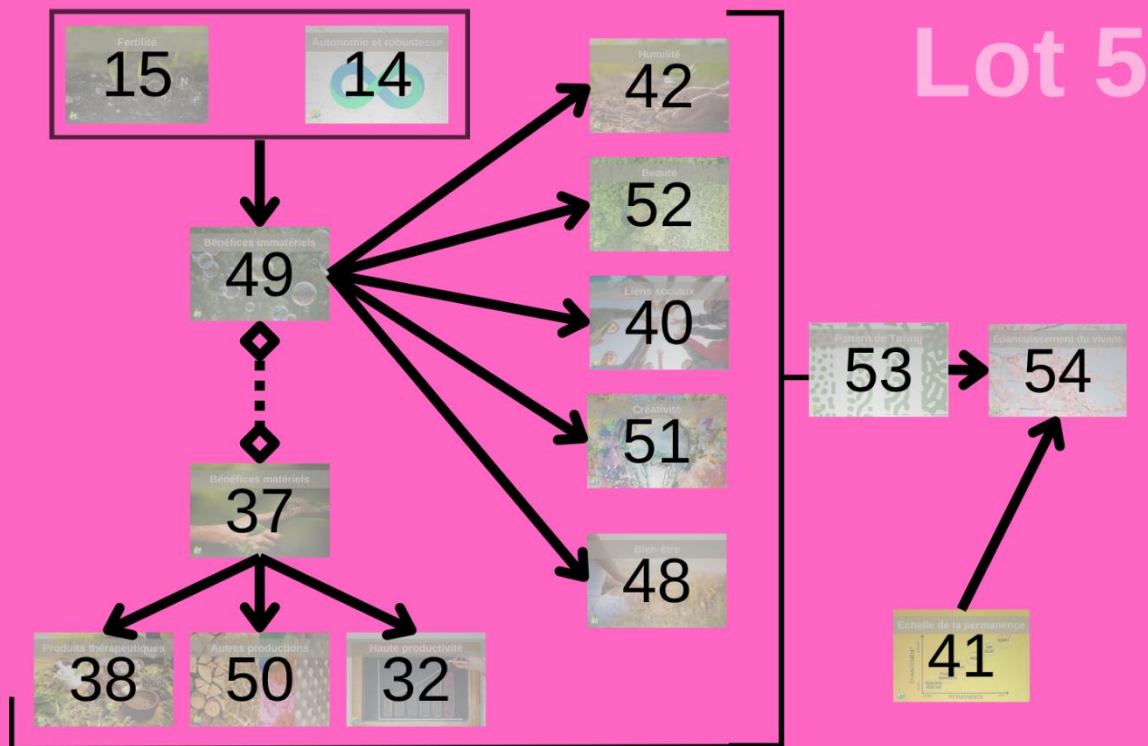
Lot 5

Fertilité
15

Autonomie et robustesse
14

Bénéfices immatériels
49

Bénéfices matériels
37

Produits thérapeutiques
38

Autres productions
50

Haute productivité
32

Humilité
42

Beauté
52

Liens sociaux
40

Créativité
51

Bien-être
48

Pattern de Tiling
53

Epanouissement du vivant
54

Echelle de la permanence
41